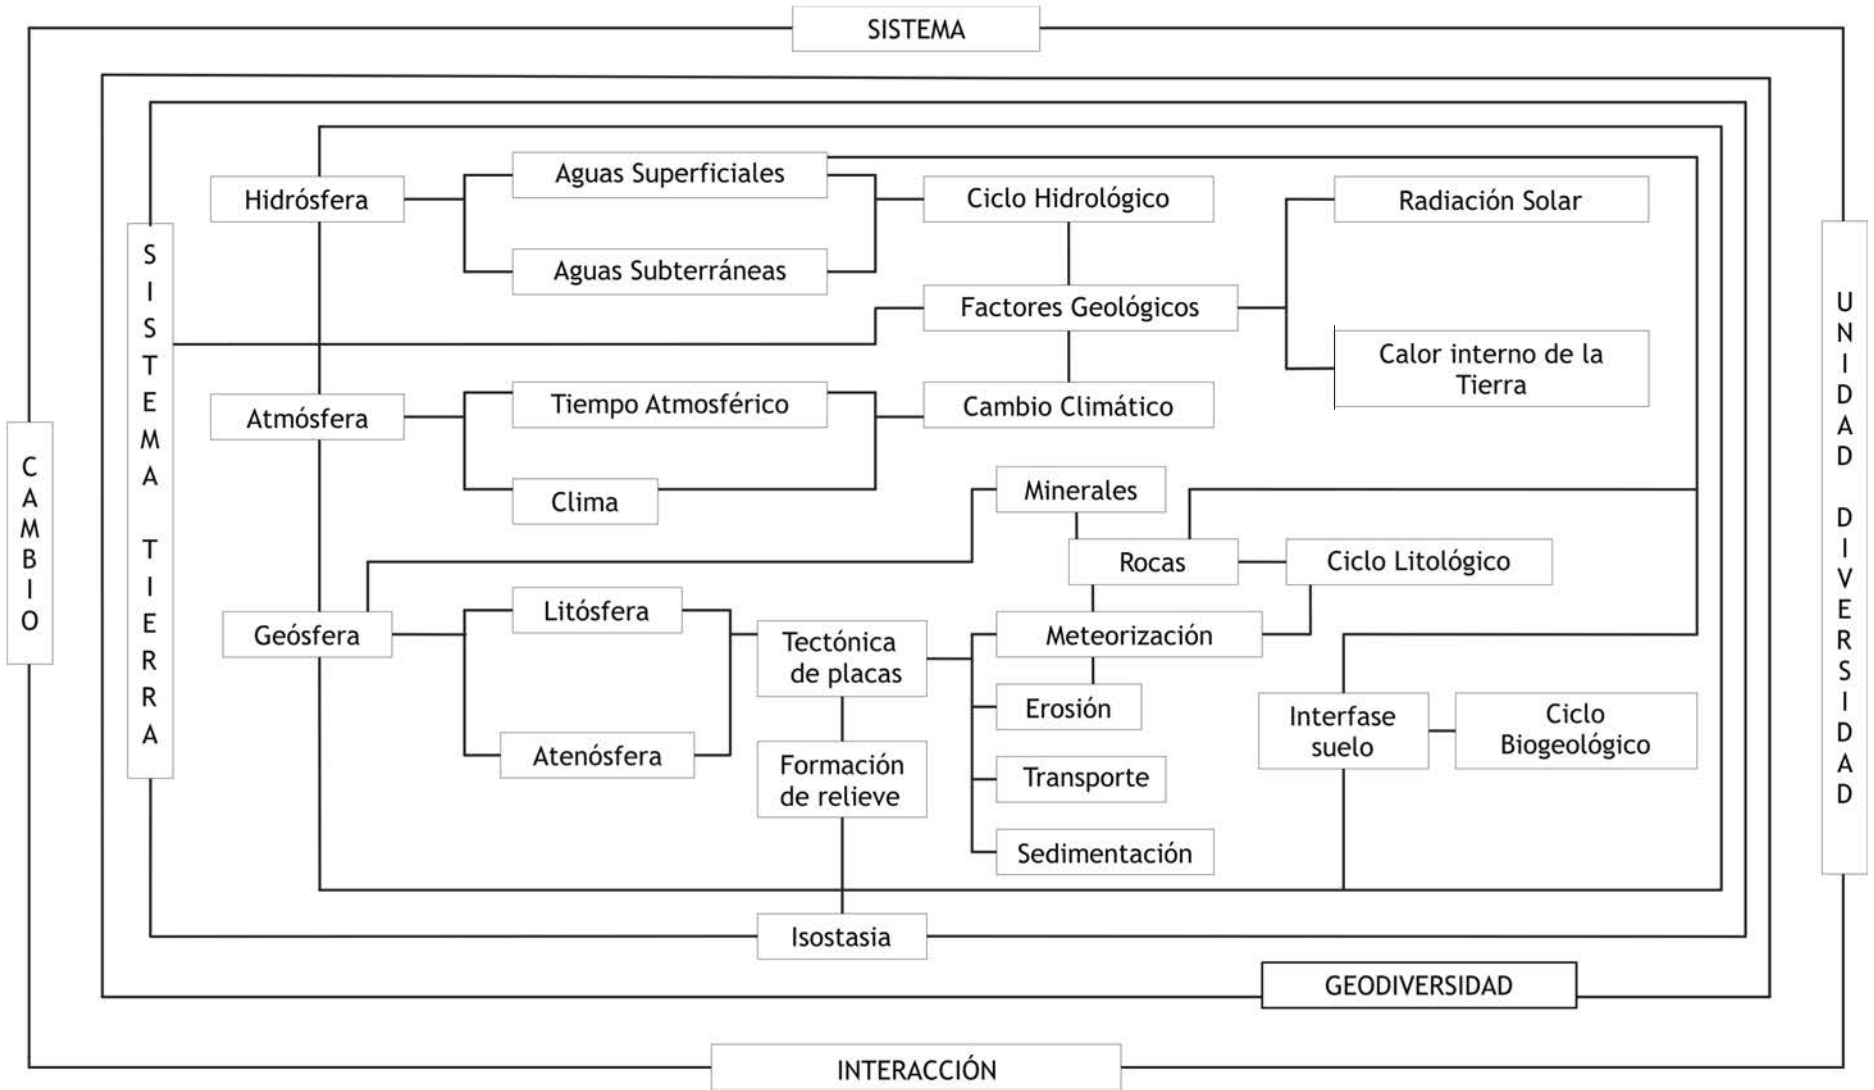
SISTEMA

CAMBIO

SISTEMA TIERRA

UNIDAD DIVERSIDAD

Hidrósfera

Aguas Superficiales

Aguas Subterráneas

Ciclo Hidrológico

Radiación Solar

Factores Geológicos

Calor interno de la Tierra

Atmósfera

Tiempo Atmosférico

Clima

Cambio Climático

Minerales

Rocas

Ciclo Litológico

Geósfera

Litósfera

Atenósfera

Tectónica de placas

Formación de relieve

Meteorización

Erosión

Transporte

Sedimentación

Interfase suelo

Ciclo Biogeológico

Isostasia

GEODIVERSIDAD

INTERACCIÓN